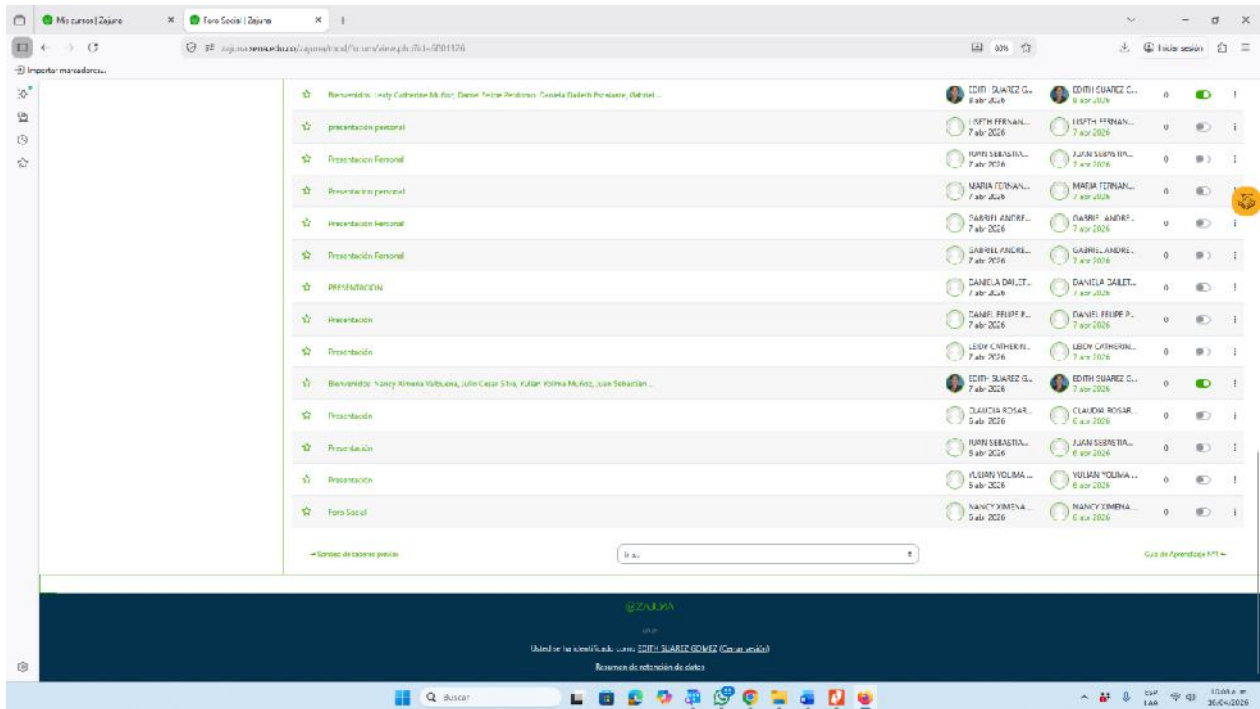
Mis cursos | Zajuna × Foro Social | Zajuna ×

Importar marcadores...

Iniciar sesión

| | Discusión | Comenzado por | Último mensaje | Réplicas | | |
|---|---|---|---|---|---|---|
| ☆ | Bienvenidos: Leidy Catherine Muñoz, Daniel Felipe Pedroza, Daniela Dailett Penaloza, Gabriel ... | EDITH SUAREZ G... 8 abr 2026 | EDITH SUAREZ C... 8 abr 2026 | 0 | | ⋮ |
| ☆ | presentación personal | LISETH FERNAN... 7 abr 2026 | LISETH FERNAN... 7 abr 2026 | 0 | | ⋮ |
| ☆ | Presentacion Personal | JUAN SEBASTIA... 7 abr 2026 | JUAN SEBASTIA... 7 abr 2026 | 0 | | ⋮ |
| ☆ | Presentacion personal | MARIA FERNAN... 7 abr 2026 | MARIA FERNAN... 7 abr 2026 | 0 | | ⋮ |
| ☆ | Presentación Personal | GABRIEL ANDRE... 7 abr 2026 | GABRIEL ANDRE... 7 abr 2026 | 0 | | ⋮ |
| ☆ | Presentación Personal | GABRIEL ANDRE... 7 abr 2026 | GABRIEL ANDRE... 7 abr 2026 | 0 | | ⋮ |
| ☆ | PRESENTACION | DANIELA DAILET... 7 abr 2026 | DANIELA DAILET... 7 abr 2026 | 0 | | ⋮ |
| ☆ | Presentación | DANIEL FELIPE P... 7 abr 2026 | DANIEL FELIPE P... 7 abr 2026 | 0 | | ⋮ |
| ☆ | Presentación | LEIDY CATHERIN... 7 abr 2026 | LEIDY CATHERIN... 7 abr 2026 | 0 | | ⋮ |
| ☆ | Bienvenidos: Nancy Ximena Valbuena, Julio Cesar Silva, Yulian Yolima Muñoz, Juan Sebastian ... | EDITH SUAREZ G... 7 abr 2026 | EDITH SUAREZ G... 7 abr 2026 | 0 | | ⋮ |
| ☆ | Presentación | CLAUDIA ROSAR... 6 abr 2026 | CLAUDIA ROSAR... 6 abr 2026 | 0 | | ⋮ |
| ☆ | Presentación | JUAN SEBASTIA... 6 abr 2026 | JUAN SEBASTIA... 6 abr 2026 | 0 | | ⋮ |
| ☆ | Presentación | YULIAN YOLIMA ... 6 abr 2026 | YULIAN YOLIMA ... 6 abr 2026 | 0 | | ⋮ |
| ☆ | Foro Social | NANCY XIMENA ... 6 abr 2026 | NANCY XIMENA ... 6 abr 2026 | 0 | | ⋮ |

◄ Sondeo de saberes previos | Ir a... | Guía de Aprendizaje N°1 ►

ZAJUNA

Usted se ha identificado como EDITH SUAREZ GOMEZ (Cerrar sesión)

Resumen de retención de datos

Buscar

ESP LAA 10:44 a. m. 10/04/2026